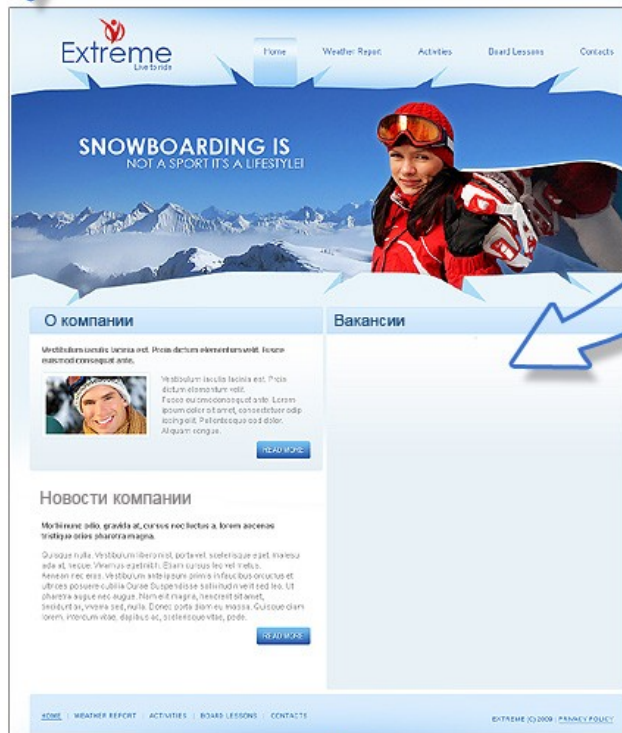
Extreme
Live to ride

Home
Weather Report
Activities
Board Lessons
Contacts

SNOWBOARDING IS
NOT A SPORT IT'S A LIFESTYLE!

О компании

Vestibulum iaculis lacinia est. Proin dictum elementum velit. Fusce euismod consequat ante.

Vestibulum iaculis lacinia est. Proin dictum elementum velit. Fusce euismodconsequat ante. Lorem ipsum dolor sit amet, consectetuer adipiscing elit. Pellentesque sed dolor. Aliquam congue.

READ MORE

Вакансии

Новости компании

Morbinunc odio, gravida at, cursus nec luctus a, lorem aecenas tristique orci pharetra magna.

Quisque nulla. Vestibulum libero nisl, porta vel, scelerisque eget, malesuada at, neque. Vivamus eget nibh. Etiam cursus leo vel metus. Aenean nec eros. Vestibulum ante ipsum primis in faucibus orci luctus et ultrices posuere cubilia Curae Suspendisse sollicitudin velit sed leo. Ut pharetra augue nec augue. Nam elit magna, hendrerit sit amet, tincidunt ac, viverra sed, nulla. Donec porta diam eu massa. Quisque diam lorem, interdum vitae, dapibus ac, scelerisque vitae, pede.

READ MORE

HOME | WEATHER REPORT | ACTIVITIES | BOARD LESSONS | CONTACTS

EXTREME (C) 2009 | PRIVACY POLICY